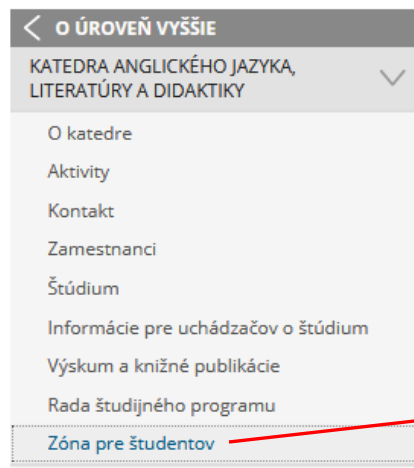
O ÚROVEŇ VYŠŠIE

KATEDRA ANGLICKÉHO JAZYKA, LITERATÚRY A DIDAKTIKY

O katedre

Aktivity

Kontakt

Zamestnanci

Štúdium

Informácie pre uchádzačov o štúdium

Výskum a knižné publikácie

Rada študijného programu

Zóna pre študentov